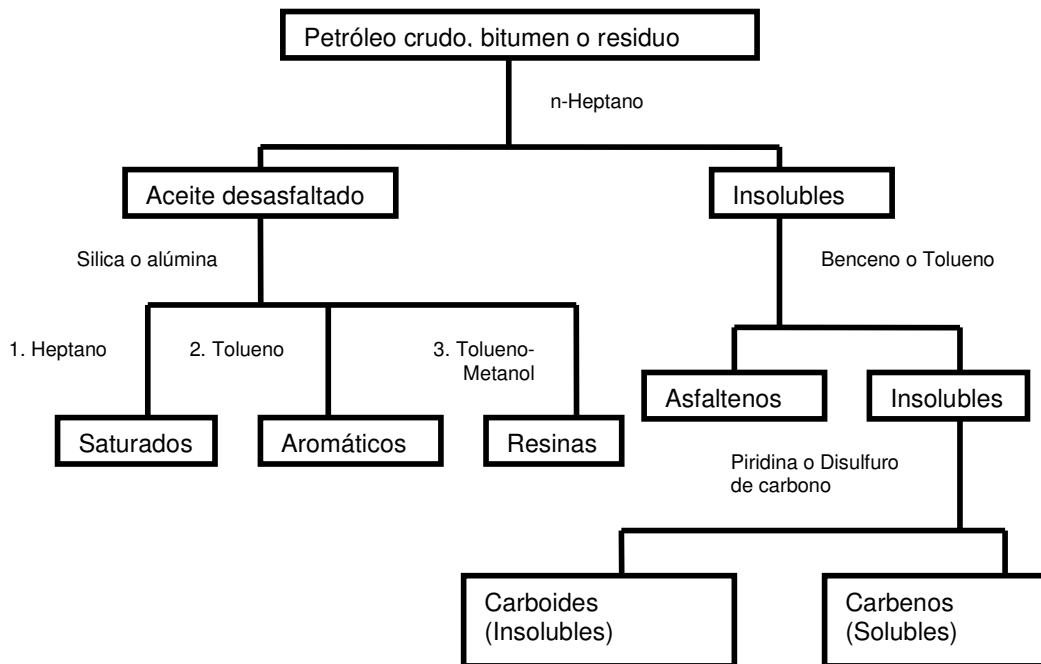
Petróleo crudo, bitumen o residuo

n-Heptano

Aceite desasfaltado

Insolubles

Silica o alúmina

Benceno o Tolueno

1. Heptano

2. Tolueno

3. Tolueno-Metanol

Asfaltenos

Insolubles

Saturados

Aromáticos

Resinas

Piridina o Disulfuro de carbono

Carboides (Insolubles)

Carbenos (Solubles)